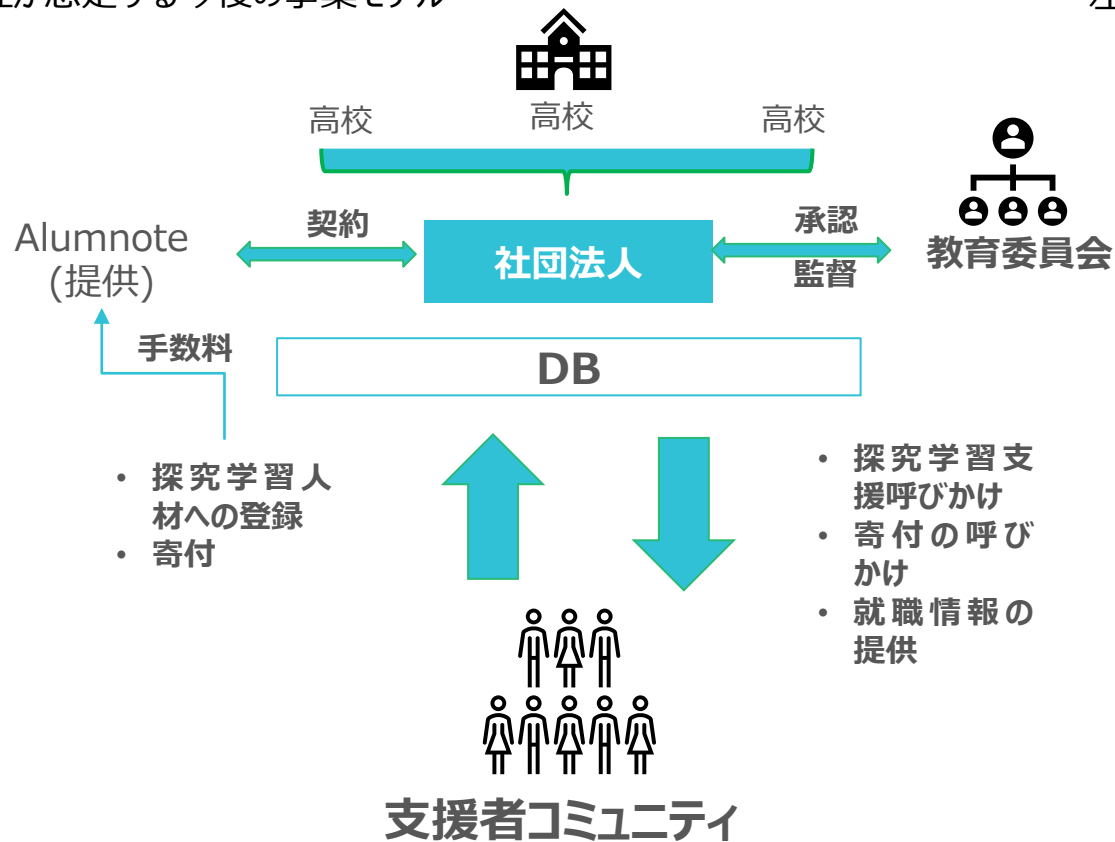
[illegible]が想定する今後の事業モデル

高校　高校　高校

Alumnote
(提供)

契約

社団法人

承認

監督

教育委員会

手数料

DB

・ 探究学習人材への登録
・ 寄付

・ 探究学習支援呼びかけ
・ 寄付の呼びかけ
・ 就職情報の提供

支援者コミュニティ